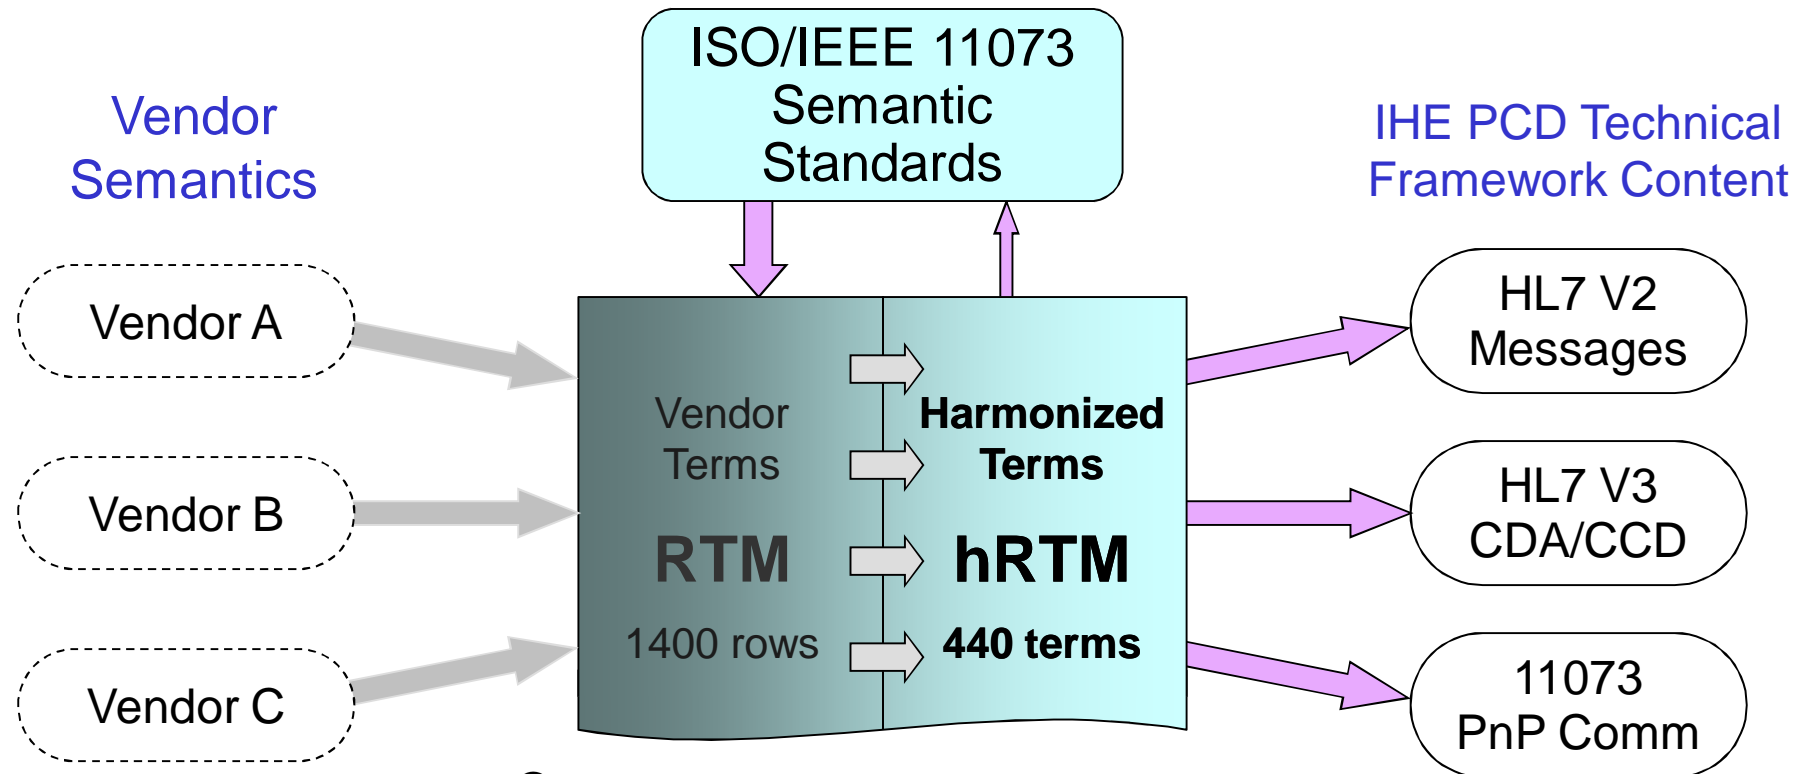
Vendor Semantics

ISO/IEEE 11073 Semantic Standards

IHE PCD Technical Framework Content

Vendor A

Vendor B

Vendor C

Vendor Terms

RTM

1400 rows

Harmonized Terms

hRTM

440 terms

HL7 V2 Messages

HL7 V3 CDA/CCD

11073 PnP Comm